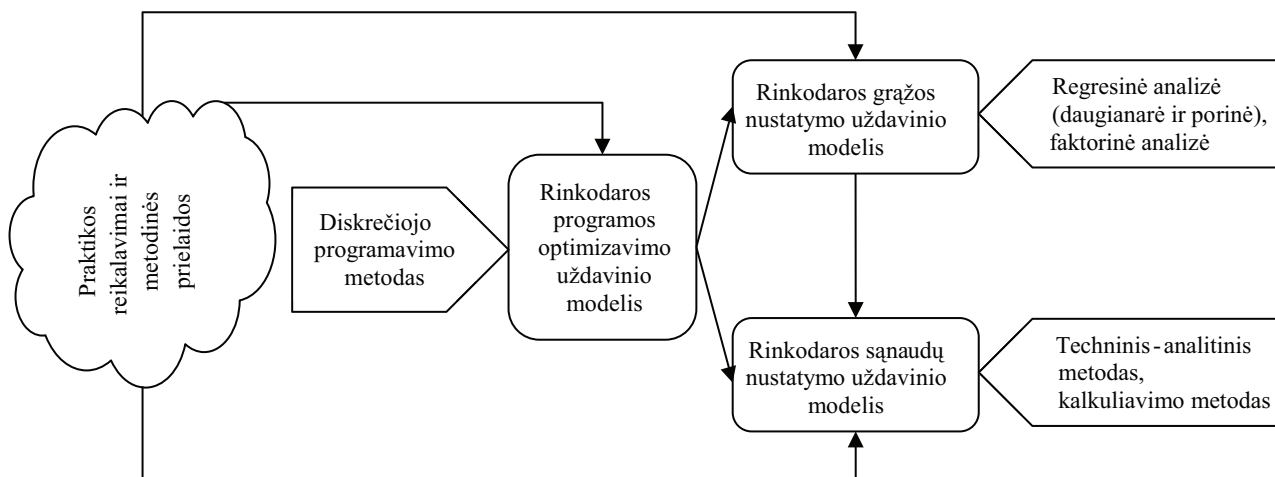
Praktikos reikalavimai ir metodinės prielaidos

Diskrečiojo programavimo metodas

Rinkodaros programos optimizavimo uždavinio modelis

Rinkodaros grąžos nustatymo uždavinio modelis

Regresinė analizė (daugianarė ir porinė), faktorinė analizė

Rinkodaros sąnaudų nustatymo uždavinio modelis

Techninis - analitinis metodas, kalkuliavimo metodas